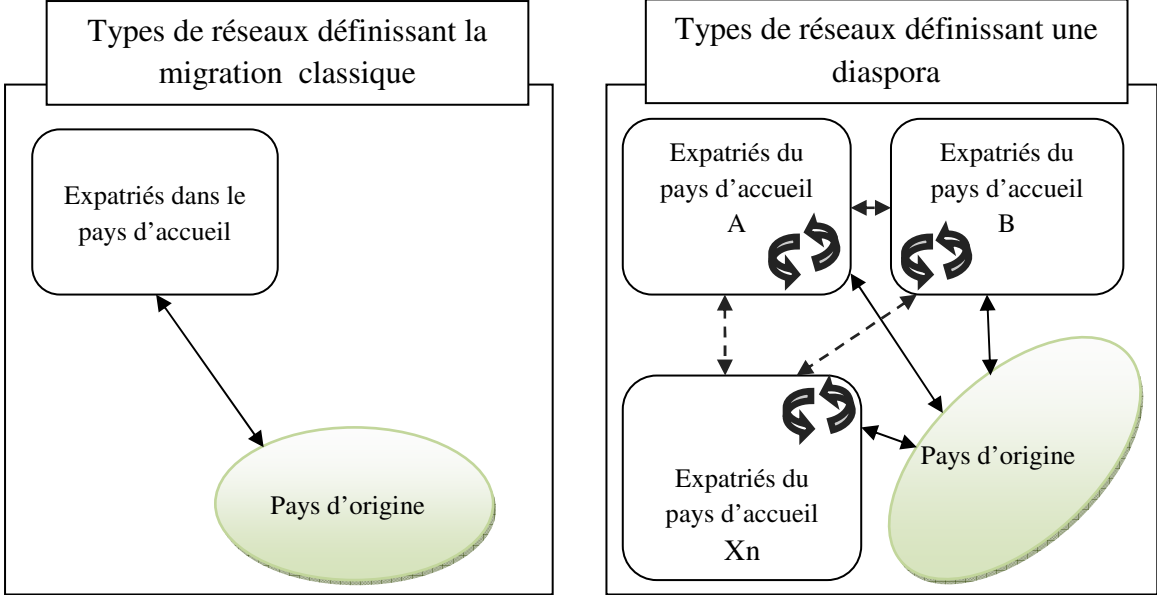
Types de réseaux définissant la migration classique

Expatriés dans le pays d'accueil

Pays d'origine

Types de réseaux définissant une diaspora

Expatriés du pays d'accueil A

Expatriés du pays d'accueil B

Expatriés du pays d'accueil Xn

Pays d'origine